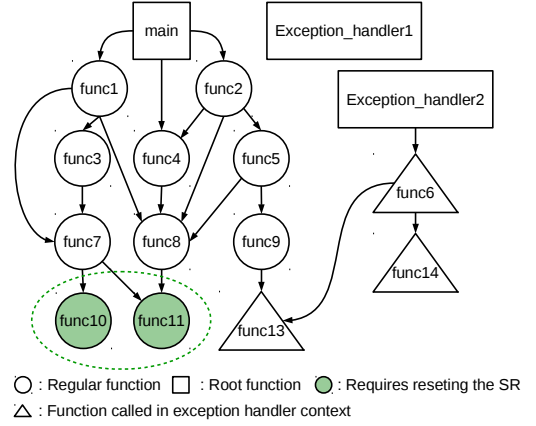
main

Exception_handler1

func1

func2

Exception_handler2

func3

func4

func5

func6

func7

func8

func9

func14

func10

func11

func13

: Regular function : Root function : Requires reseting the SR

: Function called in exception handler context